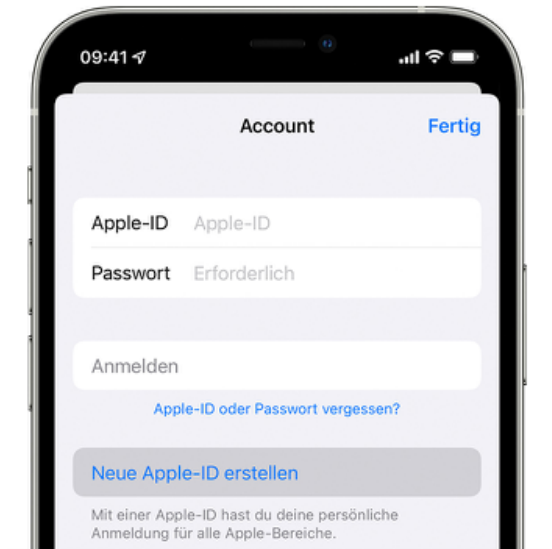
09:41

Account

Fertig

Apple-ID Apple-ID

Passwort Erforderlich

Anmelden

Apple-ID oder Passwort vergessen?

Neue Apple-ID erstellen

Mit einer Apple-ID hast du deine persönliche Anmeldung für alle Apple-Bereiche.